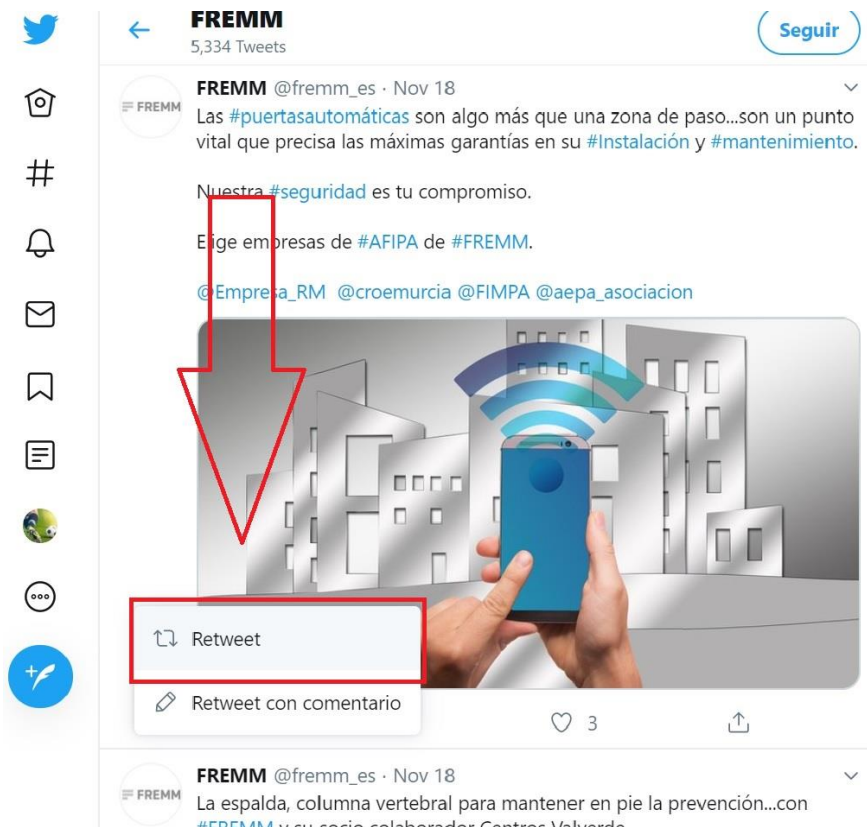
FREMM
5,334 Tweets

Seguir

FREMM @fremm_es · Nov 18
Las #puertasautomáticas son algo más que una zona de paso...son un punto vital que precisa las máximas garantías en su #Instalación y #mantenimiento.

Nuestra #seguridad es tu compromiso.

Elige empresas de #AFIPA de #FREMM.

@Empresa_RM @croemurcia @FIMPA @aepa_asociacion

Retweet

Retweet con comentario

3

FREMM @fremm_es · Nov 18
La espalda, columna vertebral para mantener en pie la prevención...con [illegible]